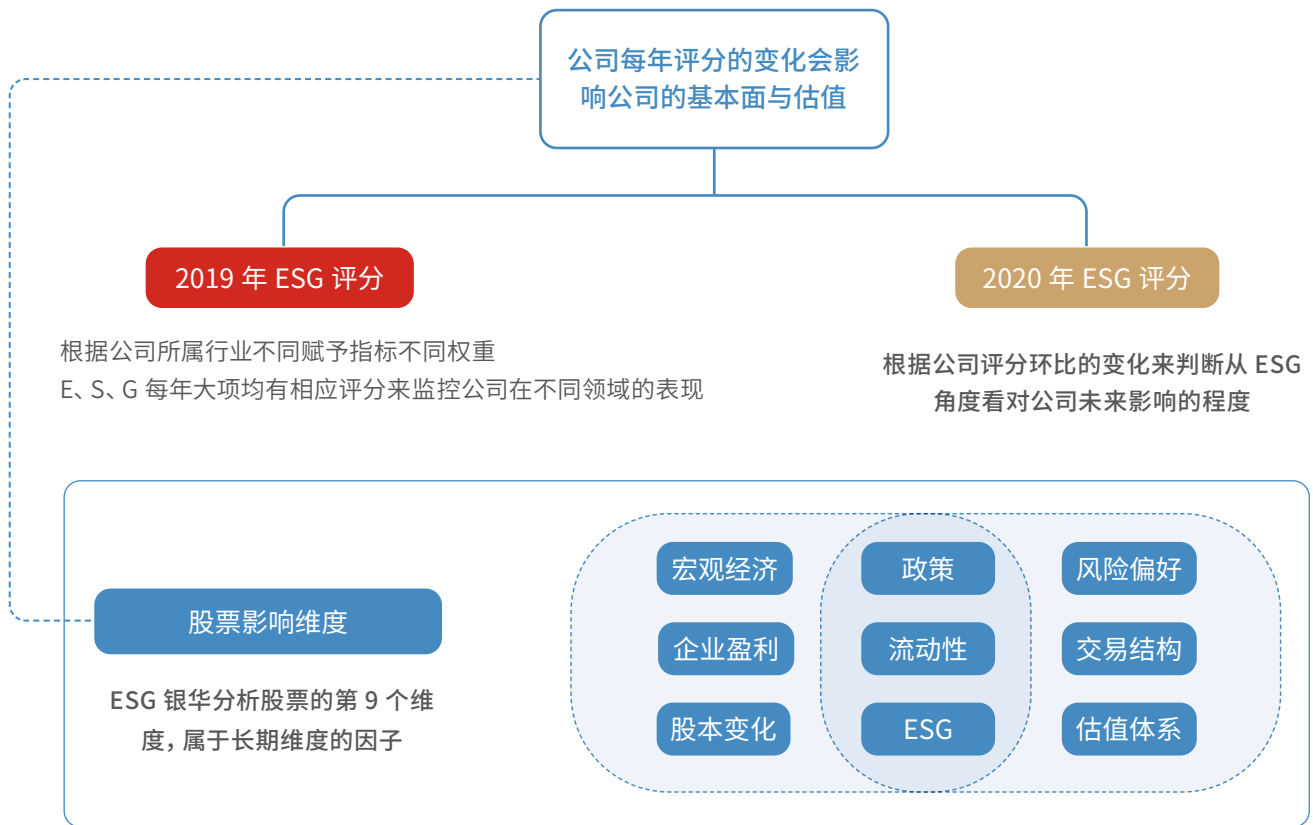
公司每年评分的变化会影响公司的基本面与估值

2019 年 ESG 评分

根据公司所属行业不同赋予指标不同权重
E、S、G 每年大项均有相应评分来监控公司在不同领域的表现

2020 年 ESG 评分

根据公司评分环比的变化来判断从 ESG 角度看对公司未来影响的程度

股票影响维度

ESG 银华分析股票的第 9 个维度，属于长期维度的因子

宏观经济
政策
风险偏好
企业盈利
流动性
交易结构
股本变化
ESG
估值体系